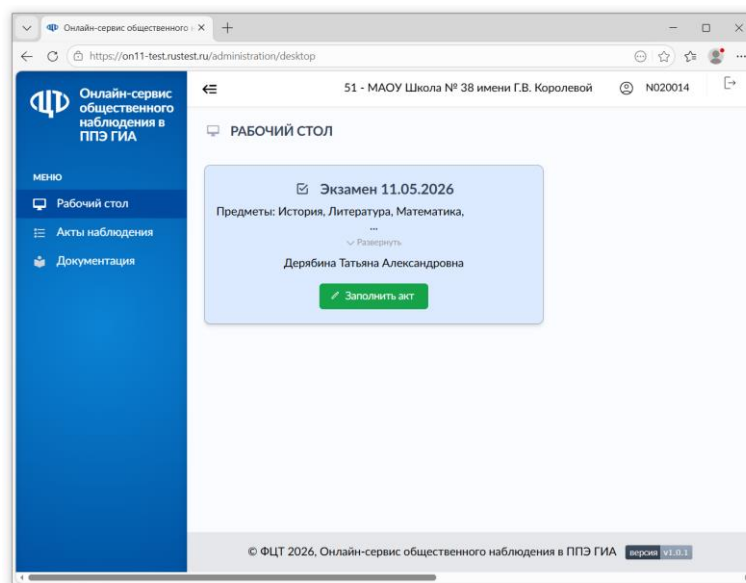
Онлайн-сервис общественного ×
+
https://on11-test.rustest.ru/administration/desktop

Онлайн-сервис общественного наблюдения в ППЭ ГИА

МЕНЮ
Рабочий стол
Акты наблюдения
Документация

51 - МАОУ Школа № 38 имени Г.В. Королевой
N020014

РАБОЧИЙ СТОЛ

Экзамен 11.05.2026
Предметы: История, Литература, Математика,
...
Развернуть
Дерябина Татьяна Александровна
Заполнить акт

© ФЦТ 2026, Онлайн-сервис общественного наблюдения в ППЭ ГИА версия v1.0.1